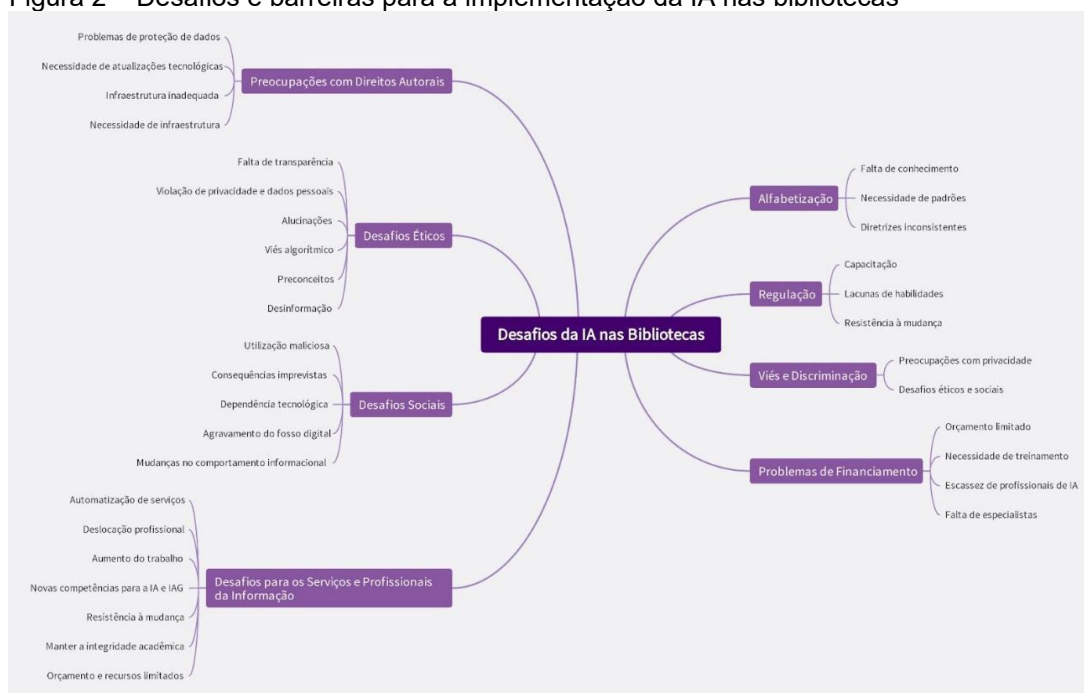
Figura 2 – Desafios e barreiras para a implementação da IA nas bibliotecas

Desafios da IA nas Bibliotecas

Preocupações com Direitos Autorais
Problemas de proteção de dados
Necessidade de atualizações tecnológicas
Infraestrutura inadequada
Necessidade de infraestrutura

Desafios Éticos
Falta de transparência
Violação de privacidade e dados pessoais
Alucinações
Viés algorítmico
Preconceitos
Desinformação

Desafios Sociais
Utilização maliciosa
Consequências imprevistas
Dependência tecnológica
Agravamento do fosso digital
Mudanças no comportamento informacional

Desafios para os Serviços e Profissionais da Informação
Automatização de serviços
Deslocação profissional
Aumento do trabalho
Novas competências para a IA e IAG
Resistência à mudança
Manter a integridade acadêmica
Orçamento e recursos limitados

Alfabetização
Falta de conhecimento
Necessidade de padrões
Diretrizes inconsistentes

Regulação
Capacitação
Lacunas de habilidades
Resistência à mudança

Viés e Discriminação
Preocupações com privacidade
Desafios éticos e sociais

Problemas de Financiamento
Orçamento limitado
Necessidade de treinamento
Escassez de profissionais de IA
Falta de especialistas